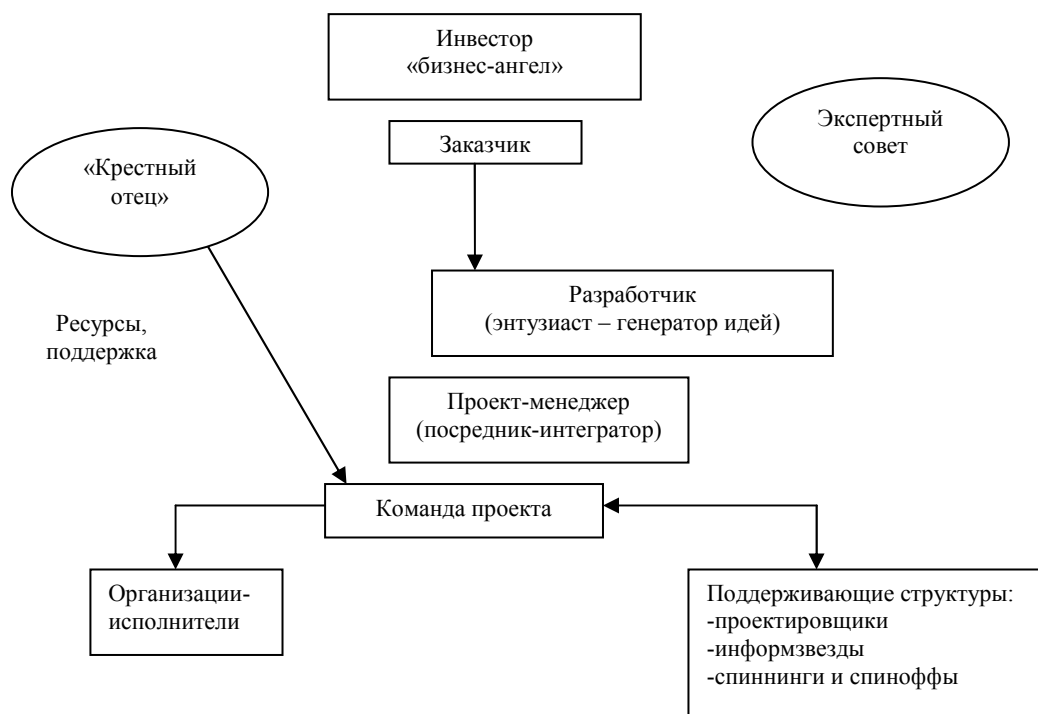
Инвестор
«бизнес-ангел»

Экспертный
совет

Заказчик

«Крестный
отец»

Разработчик
(энтузиаст – генератор идей)

Ресурсы,
поддержка

Проект-менеджер
(посредник-интегратор)

Команда проекта

Организации-
исполнители

Поддерживающие структуры:
-проектировщики
-информзвезды
-спиннинги и спиноффы